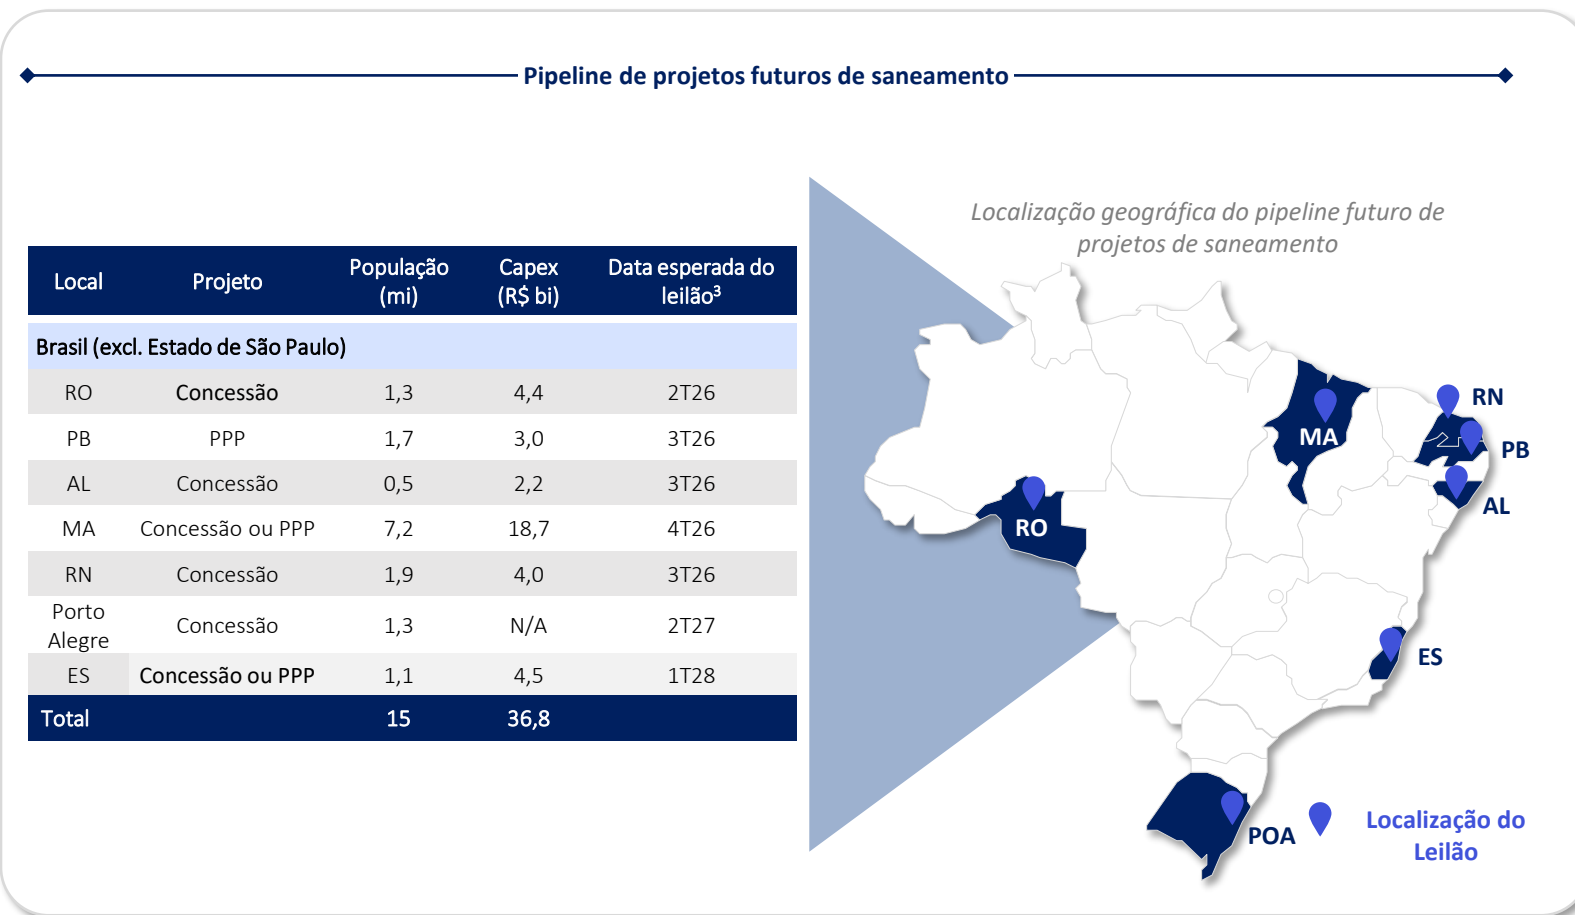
Pipeline de projetos futuros de saneamento

| Local | Projeto | População (mi) | Capex (R$ bi) | Data esperada do leilão³ |
|---|---|---|---|---|
| Brasil (excl. Estado de São Paulo) | | | | |
| RO | Concessão | 1,3 | 4,4 | 2T26 |
| PB | PPP | 1,7 | 3,0 | 3T26 |
| AL | Concessão | 0,5 | 2,2 | 3T26 |
| MA | Concessão ou PPP | 7,2 | 18,7 | 4T26 |
| RN | Concessão | 1,9 | 4,0 | 3T26 |
| Porto Alegre | Concessão | 1,3 | N/A | 2T27 |
| ES | Concessão ou PPP | 1,1 | 4,5 | 1T28 |
| Total | | 15 | 36,8 | |

Localização geográfica do pipeline futuro de projetos de saneamento

RN
MA
PB
AL
RO
ES
POA
Localização do Leilão